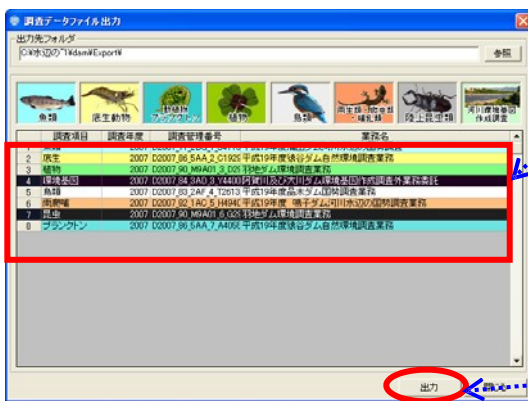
調査データファイル出力

出力先フォルダ

C:¥水辺の¨1¥dam¥Export¥

参照

魚類

底生動物

植物プランクトン

植物

鳥類

両生類・爬虫類・哺乳類

陸上昆虫類

河川環境基図作成調査

| | 調査項目 | 調査年度 | 調査管理番号 | 業務名 |
|---|---|---|---|---|
| 1 | 魚類 | 2007 | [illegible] | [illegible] |
| 2 | 底生 | 2007 | D2007_86_5AA_2_C1926 | 平成19年度猿谷ダム自然環境調査業務 |
| 3 | 植物 | 2007 | D2007_90_M9A01_6_O2E | 羽地ダム環境調査業務 |
| 4 | 環境基図 | 2007 | D2007_84_3AD_3_Y4400 | 阿賀川及び大川ダム環境基図作成調査外業務委託 |
| 5 | 鳥類 | 2007 | D2007_83_2AF_4_T2613 | 平成19年度品木ダム国調調査業務 |
| 6 | 両爬哺 | 2007 | D2007_82_1AC_5_H494C | 平成19年度 嗎子ダム河川水辺の国勢調査業務 |
| 7 | 昆虫 | 2007 | D2007_90_M9A01_6_O2E | 羽地ダム環境調査業務 |
| 8 | プランクトン | 2007 | D2007_86_5AA_7_A405E | 平成19年度猿谷ダム自然環境調査業務 |

出力

閉じる